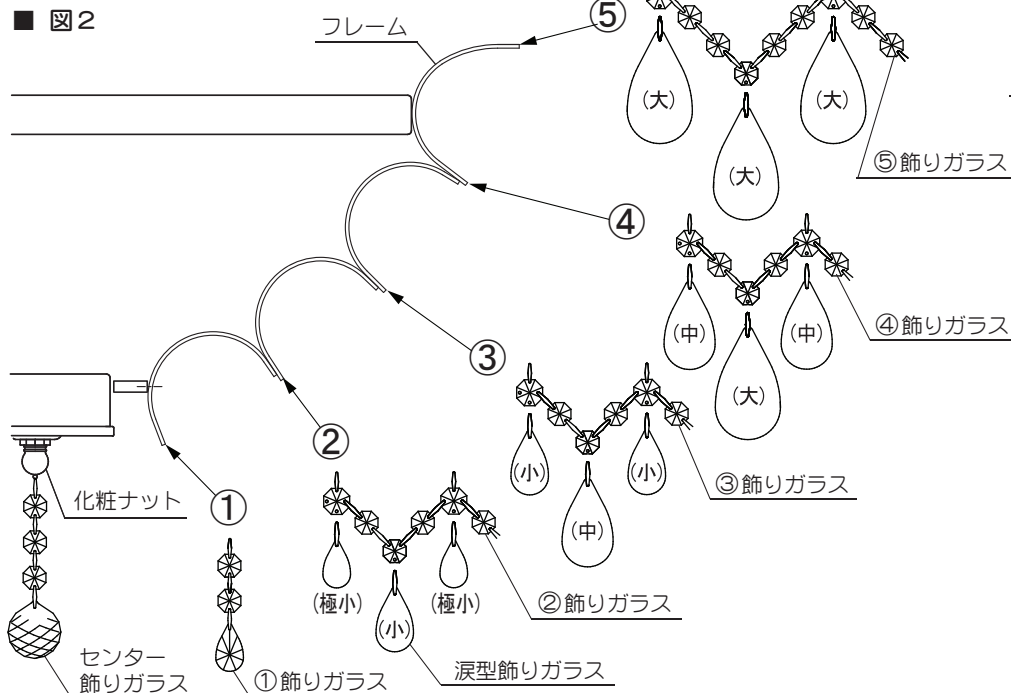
■ 図2

フレーム

⑤

(大)

(大)

(大)

⑤飾りガラス

④

(中)

(中)

(大)

④飾りガラス

③

(小)

(小)

(中)

③飾りガラス

②

化粧ナット

①

(極小)

(極小)

(小)

②飾りガラス

涙型飾りガラス

センター飾りガラス

①飾りガラス